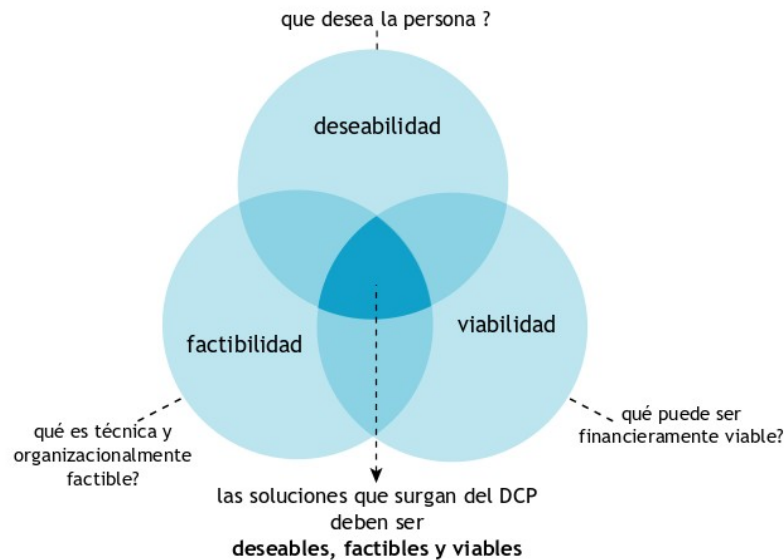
que desea la persona ?

deseabilidad

factibilidad

viabilidad

qué es técnica y organizacionalmente factible?

qué puede ser financieramente viable?

las soluciones que surgan del DCP deben ser
**deseables, factibles y viables**